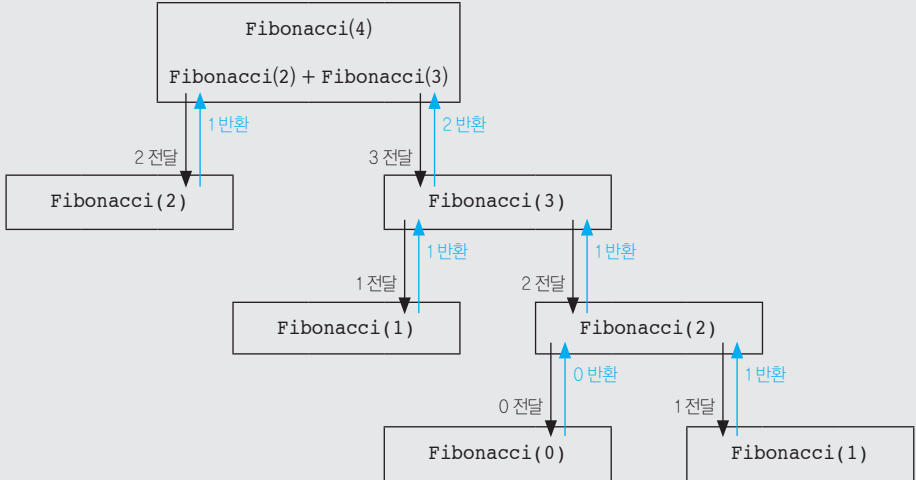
Fibonacci(4)

Fibonacci(2) + Fibonacci(3)

2 전달

1 반환

3 전달

2 반환

Fibonacci(2)

Fibonacci(3)

1 전달

1 반환

2 전달

1 반환

Fibonacci(1)

Fibonacci(2)

0 전달

0 반환

1 전달

1 반환

Fibonacci(0)

Fibonacci(1)